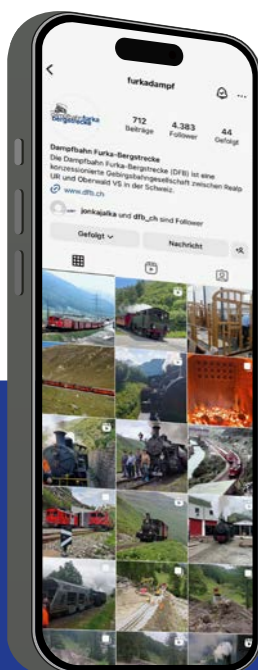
furkadampf

712 Beiträge
4.383 Follower
44 Gefolgt

Dampfbahn Furka-Bergstrecke
Die Dampfbahn Furka-Bergstrecke (DFB) ist eine konzessionierte Gebirgsbahngesellschaft zwischen Realp UR und Oberwald VS in der Schweiz.
www.dfb.ch

jonkajalka und dfb_ch sind Follower

Gefolgt
Nachricht